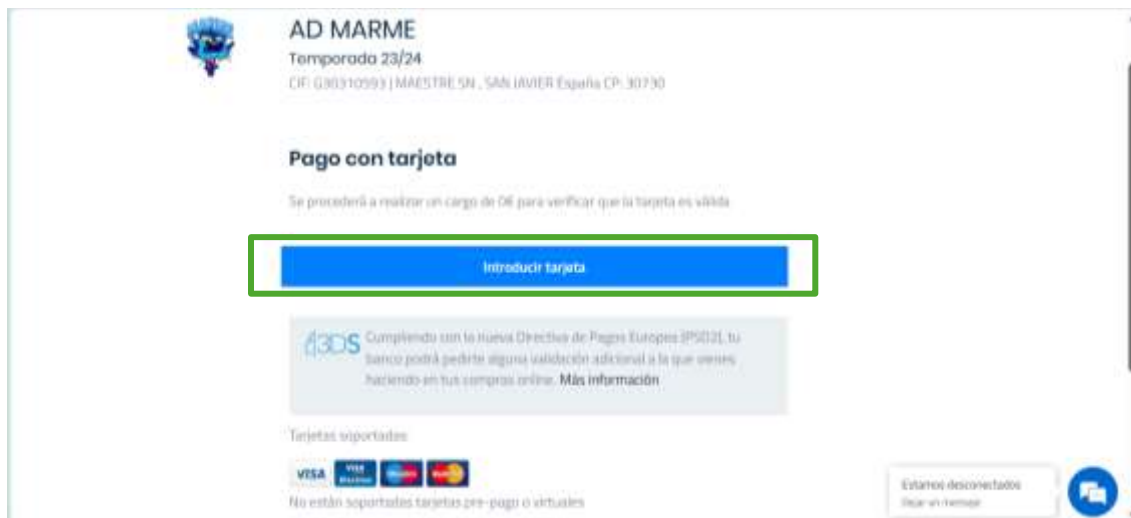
AD MARME
Temporada 23/24
CIF: G30310593 | MAESTRE SN , SAN JAVIER España CP: 30730

Pago con tarjeta

Se procederá a realizar un cargo de 0€ para verificar que la tarjeta es válida

Introducir tarjeta

3DS Cumpliendo con la nueva Directiva de Pagos Europea (PSD2), tu banco podrá pedirte alguna validación adicional a la que vienes haciendo en tus compras online. Más información

Tarjetas soportadas

VISA VISA Electron Maestro MasterCard

No están soportadas tarjetas pre-pago o virtuales

Estamos desconectados
Dejar un mensaje